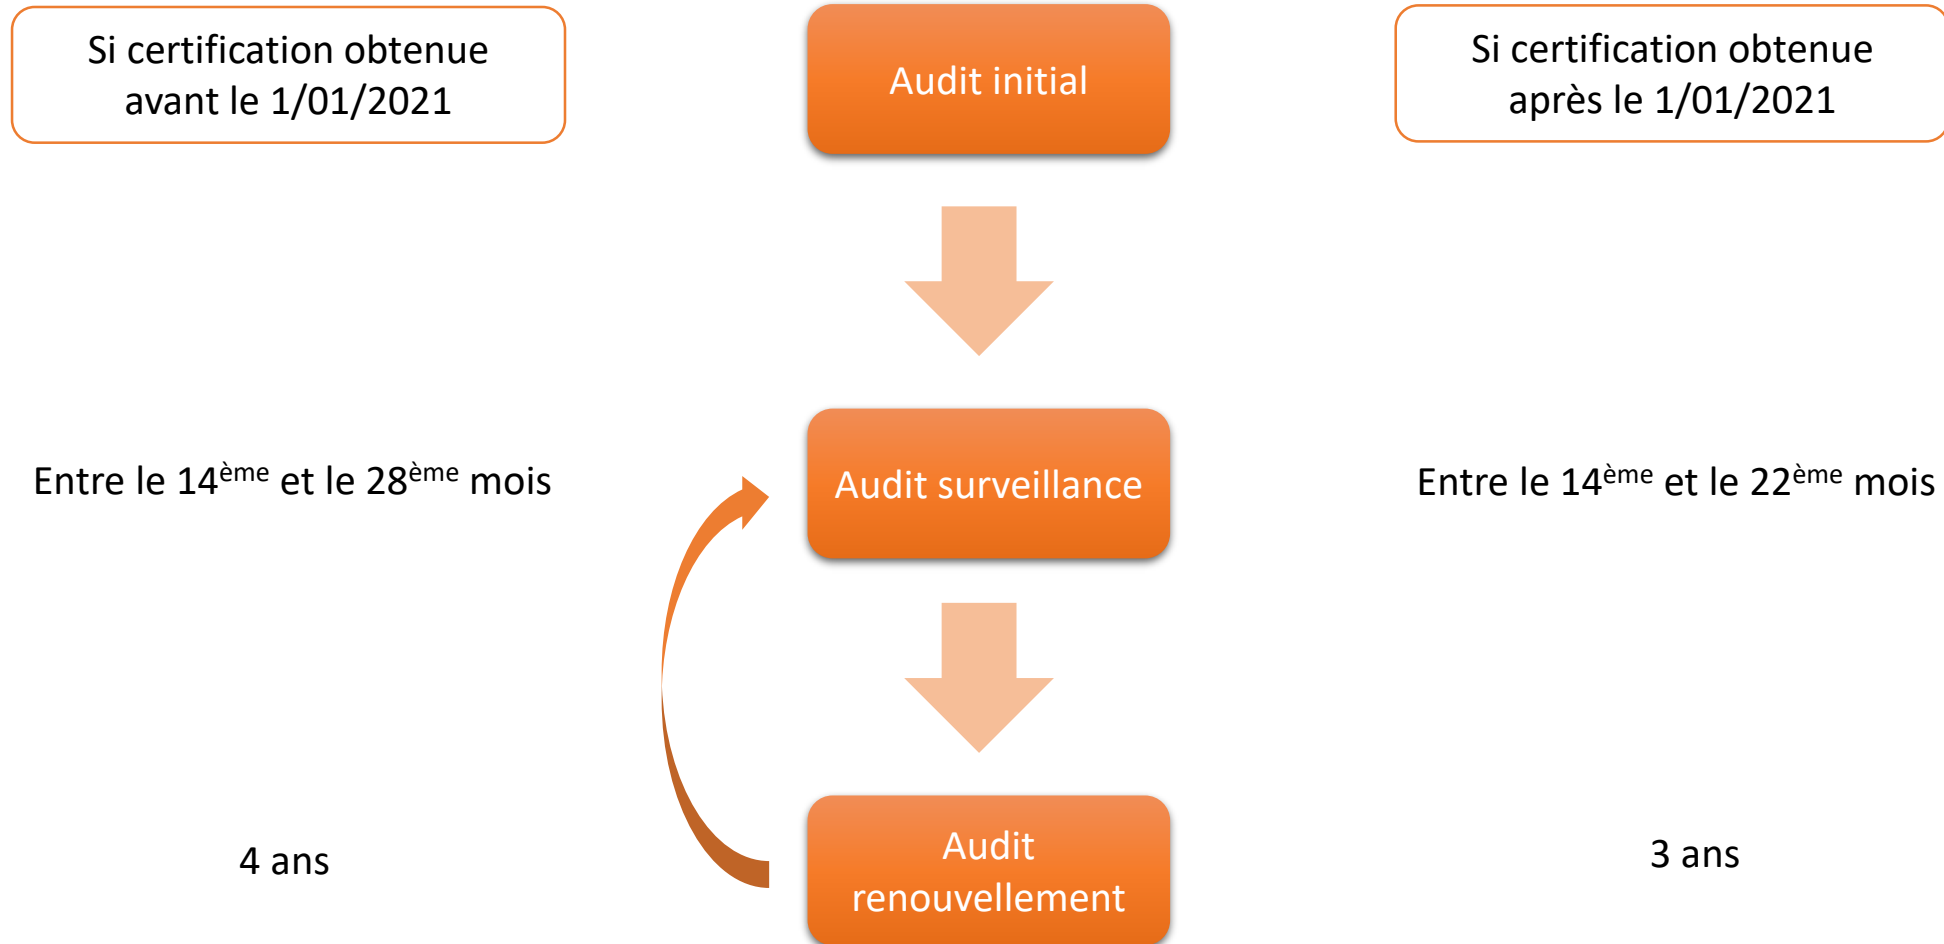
Si certification obtenue avant le 1/01/2021

Audit initial

Si certification obtenue après le 1/01/2021

Entre le 14$^{ème}$ et le 28$^{ème}$ mois

Audit surveillance

Entre le 14$^{ème}$ et le 22$^{ème}$ mois

4 ans

Audit renouvellement

3 ans